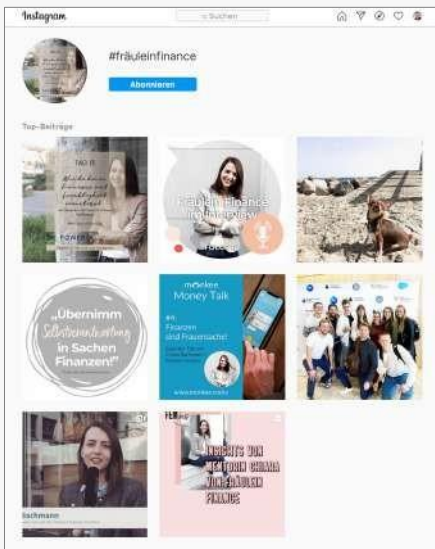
Instagram

Suchen

#fräuleinfinance

Abonnieren

Top-Beiträge

TAG 11

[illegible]

Fräulein Finance Insights

moneten Money Talk

#4 Finanzen sind Frauensache!

„Übernimm Selbstverantwortung in Sachen Finanzen!"

Bachmann

INSIGHTS VON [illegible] FRÄULEIN FINANCE